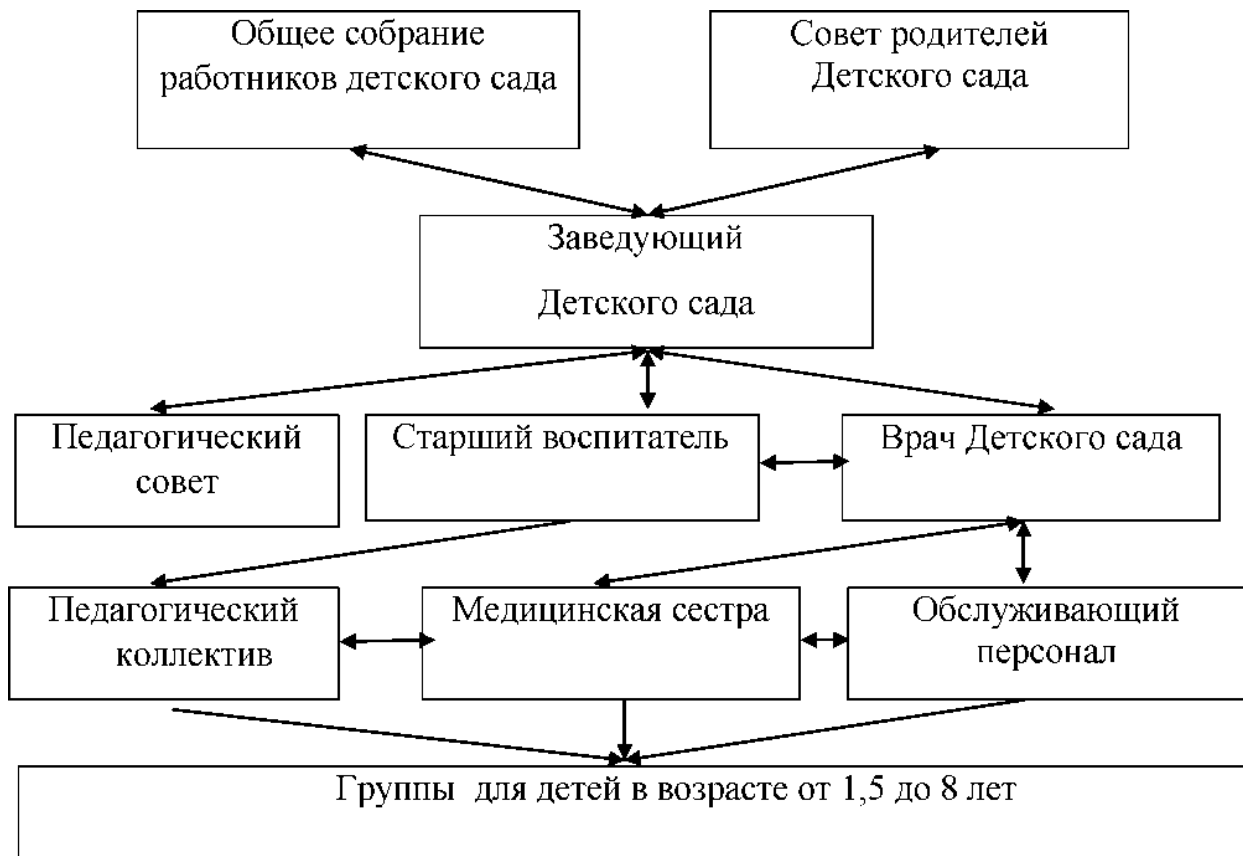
Общее собрание работников детского сада

Совет родителей Детского сада

Заведующий

Детского сада

Педагогический совет

Старший воспитатель

Врач Детского сада

Педагогический коллектив

Медицинская сестра

Обслуживающий персонал

Группы для детей в возрасте от 1,5 до 8 лет